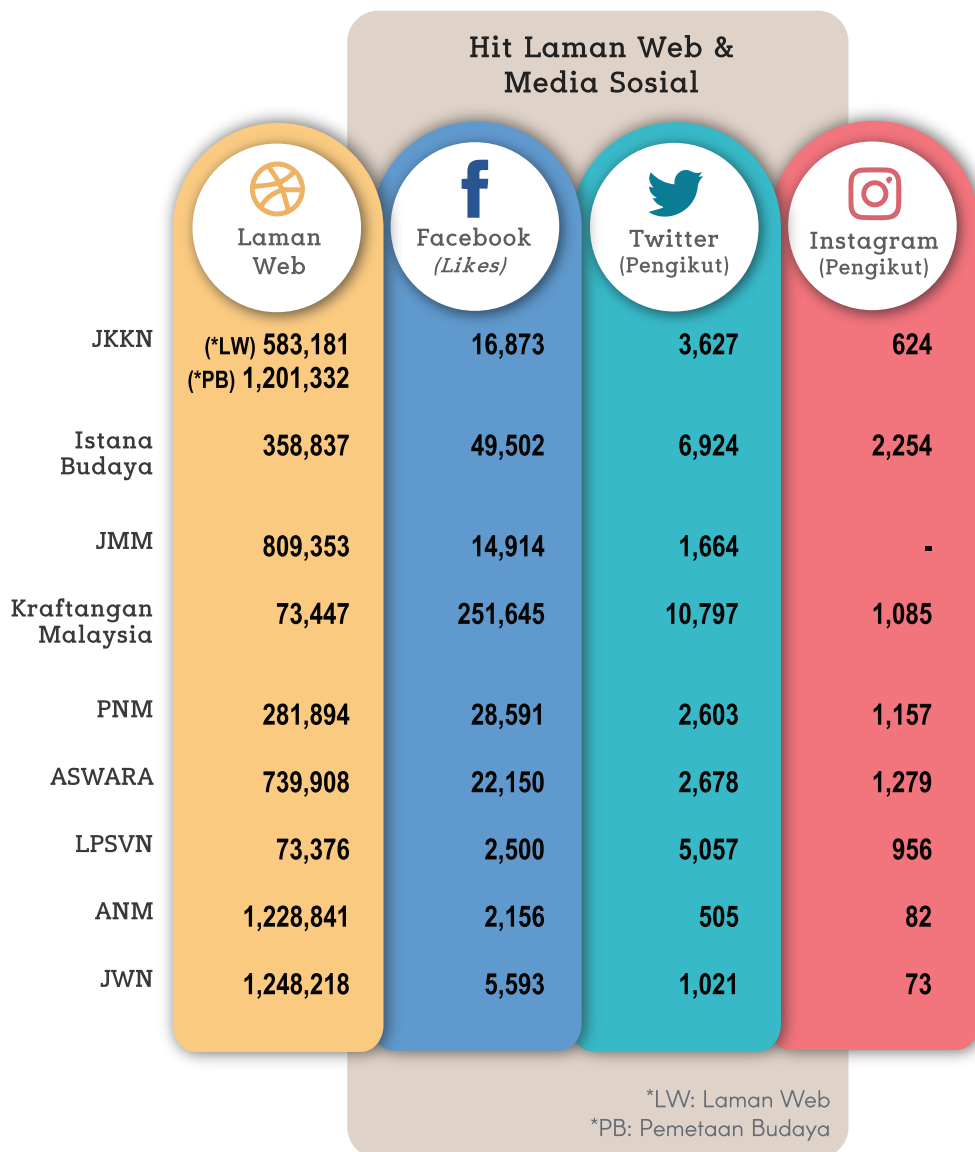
Hit Laman Web & Media Sosial

| | Laman Web | Facebook *(Likes)* | Twitter (Pengikut) | Instagram (Pengikut) |
|---|---|---|---|---|
| JKKN | (*LW) 583,181 (*PB) 1,201,332 | 16,873 | 3,627 | 624 |
| Istana Budaya | 358,837 | 49,502 | 6,924 | 2,254 |
| JMM | 809,353 | 14,914 | 1,664 | - |
| Kraftangan Malaysia | 73,447 | 251,645 | 10,797 | 1,085 |
| PNM | 281,894 | 28,591 | 2,603 | 1,157 |
| ASWARA | 739,908 | 22,150 | 2,678 | 1,279 |
| LPSVN | 73,376 | 2,500 | 5,057 | 956 |
| ANM | 1,228,841 | 2,156 | 505 | 82 |
| JWN | 1,248,218 | 5,593 | 1,021 | 73 |

*LW: Laman Web
*PB: Pemetaan Budaya